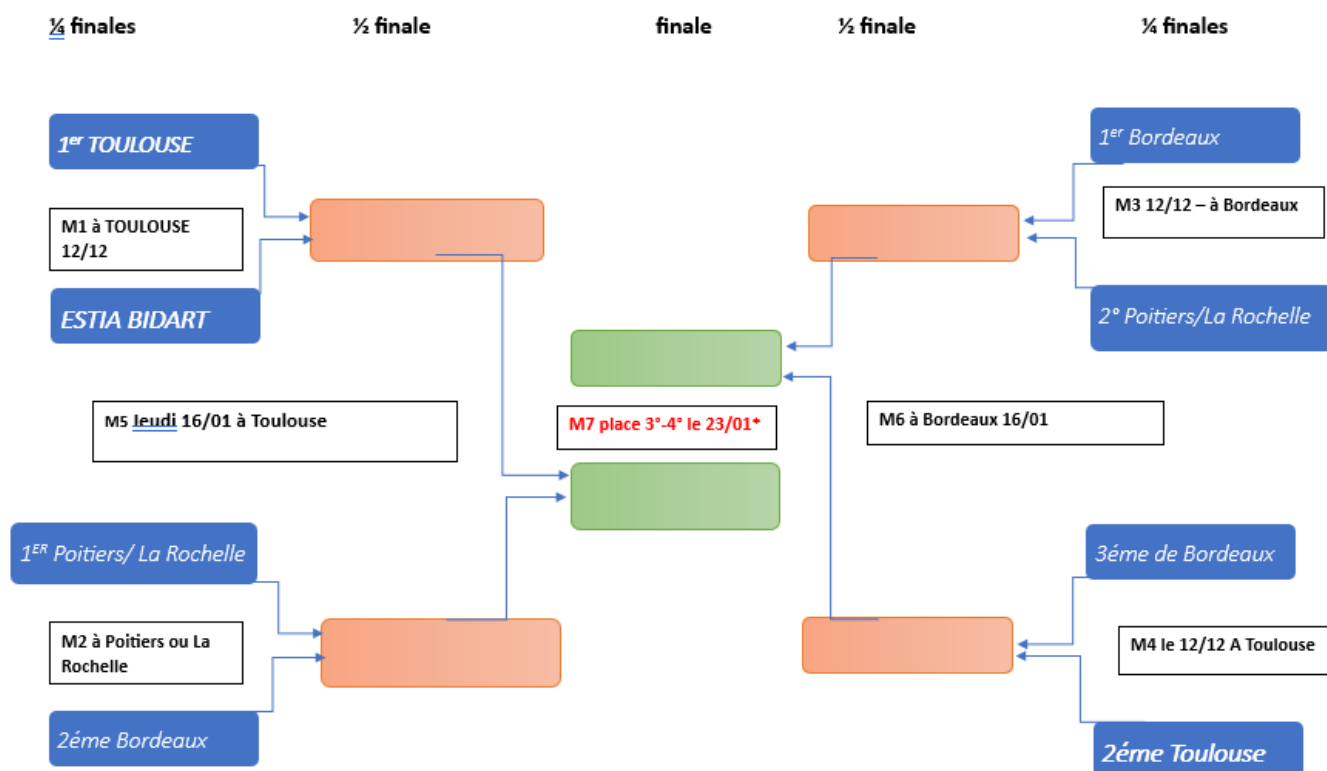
¼ finales

½ finale

finale

½ finale

¼ finales

1$^{er}$ TOULOUSE

M1 à TOULOUSE 12/12

ESTIA BIDART

M5 Jeudi 16/01 à Toulouse

1$^{ER}$ Poitiers/ La Rochelle

M2 à Poitiers ou La Rochelle

2éme Bordeaux

M7 place 3°-4° le 23/01*

1$^{er}$ Bordeaux

M3 12/12 – à Bordeaux

2° Poitiers/La Rochelle

M6 à Bordeaux 16/01

3éme de Bordeaux

M4 le 12/12 A Toulouse

2éme Toulouse